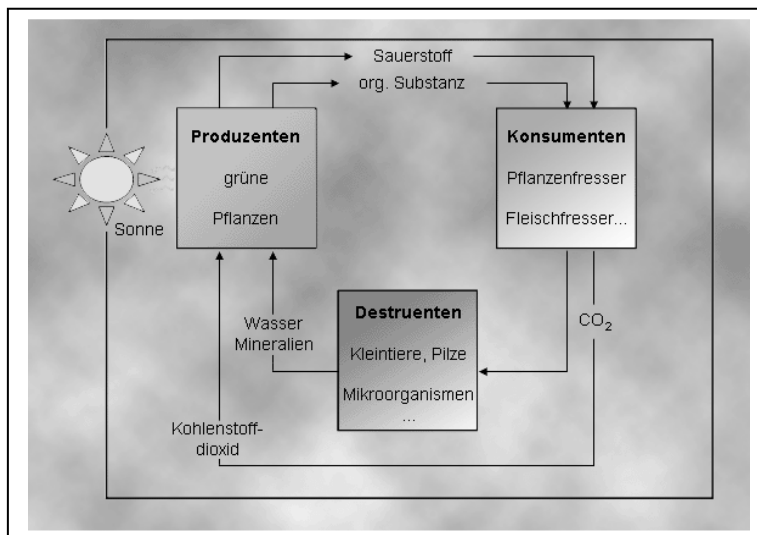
Sauerstoff

org. Substanz

Sonne

Produzenten

grüne

Pflanzen

Konsumenten

Pflanzenfresser

Fleischfresser...

Wasser

Mineralien

Destruenten

Kleintiere, Pilze

Mikroorganismen

...

$CO_2$

Kohlenstoffdioxid